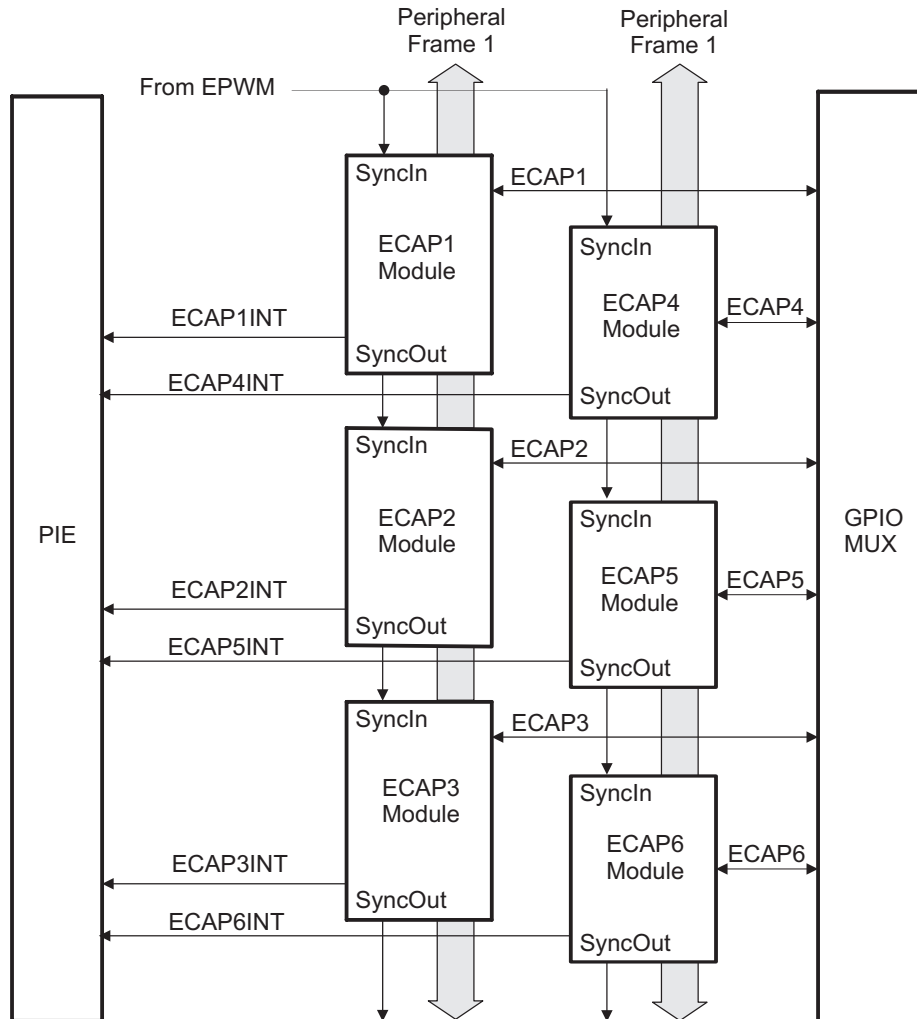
Peripheral Frame 1

Peripheral Frame 1

From EPWM

SyncIn

ECAP1

ECAP1 Module

SyncIn

ECAP4 Module

ECAP4

ECAP1INT

SyncOut

ECAP4INT

SyncOut

SyncIn

ECAP2

PIE

ECAP2 Module

SyncIn

GPIO MUX

ECAP5 Module

ECAP5

ECAP2INT

SyncOut

ECAP5INT

SyncOut

SyncIn

ECAP3

ECAP3 Module

SyncIn

ECAP6 Module

ECAP6

ECAP3INT

SyncOut

ECAP6INT

SyncOut